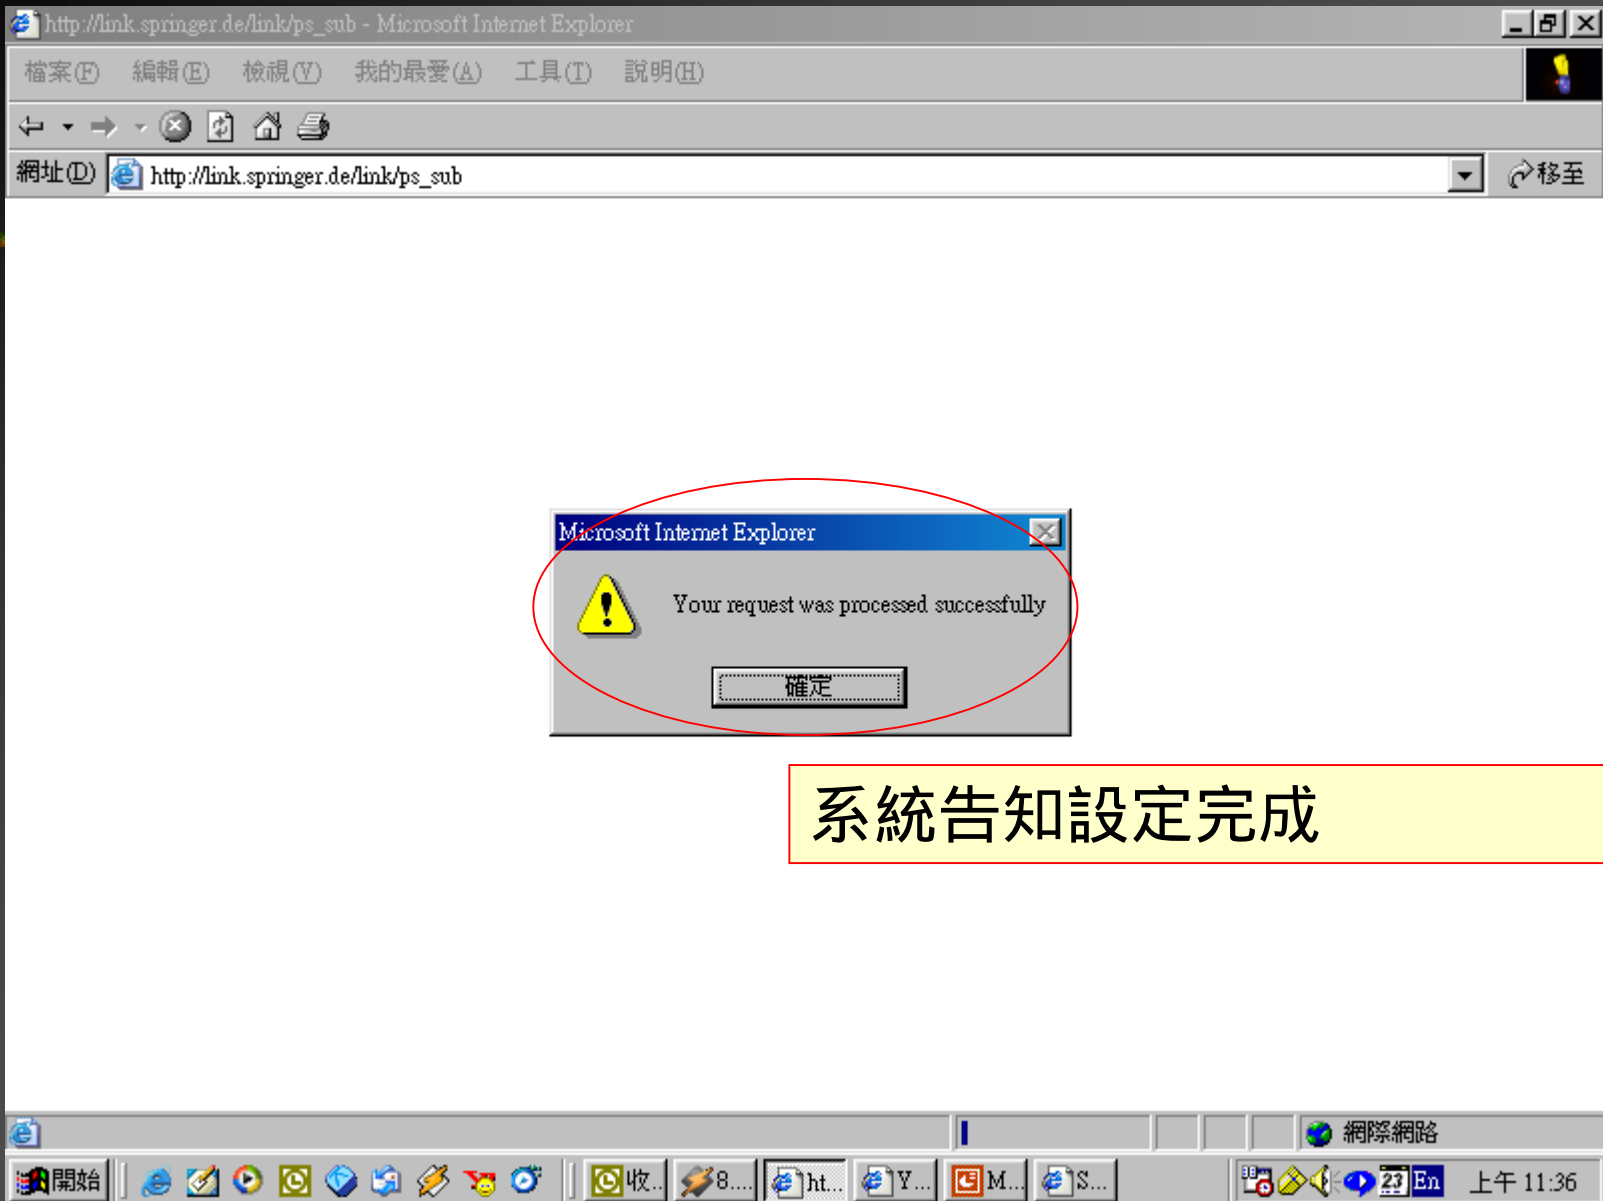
http://link.springer.de/link/ps_sub - Microsoft Internet Explorer

檔案(F) 編輯(E) 檢視(V) 我的最愛(A) 工具(T) 說明(H)

網址(D) http://link.springer.de/link/ps_sub 移至

Microsoft Internet Explorer

Your request was processed successfully

確定

系統告知設定完成

網際網路

開始 收... 8... ht... Y... M... S... 23 En 上午 11:36